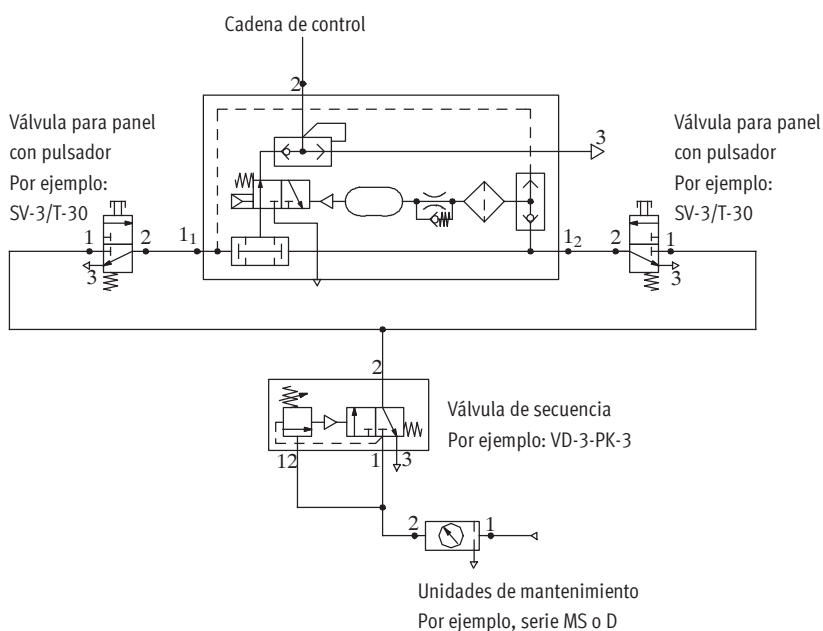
Cadena de control

2

3

Válvula para panel con pulsador
Por ejemplo:
SV-3/T-30

Válvula para panel con pulsador
Por ejemplo:
SV-3/T-30

1
2
3
$1_1$
$1_2$
2
1
3

2

Válvula de secuencia
Por ejemplo: VD-3-PK-3

12
1
3

2
1

Unidades de mantenimiento
Por ejemplo, serie MS o D